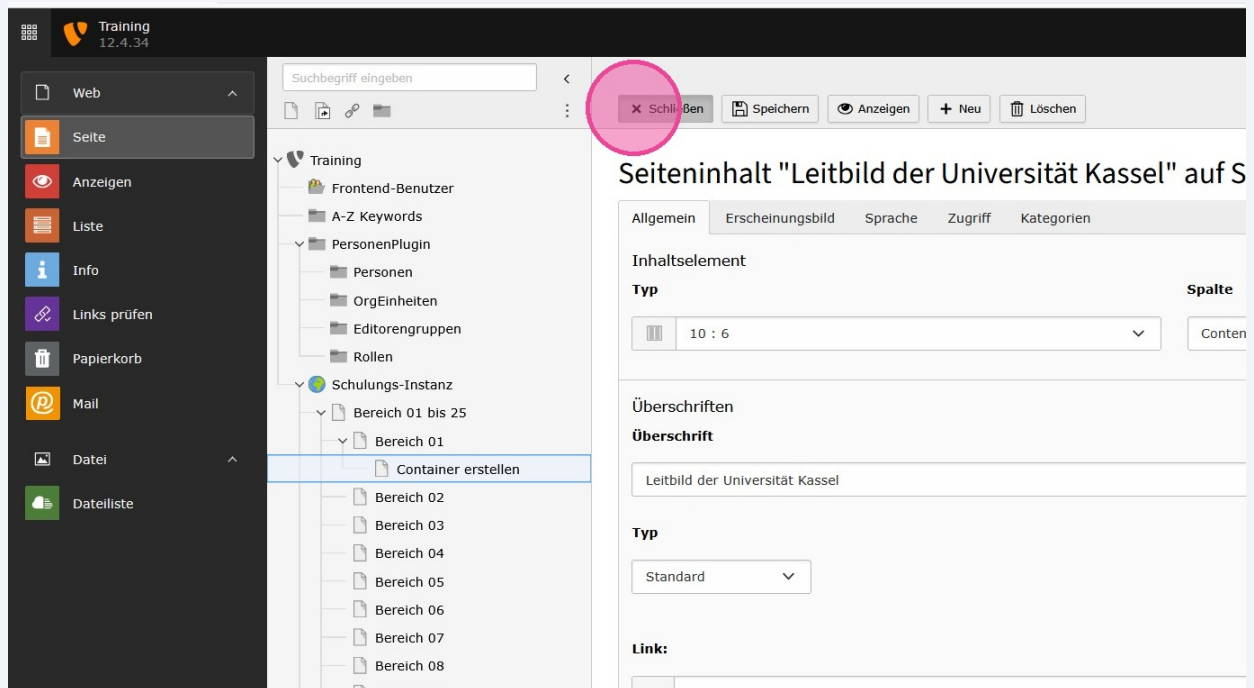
Training
12.4.34

Web
Seite
Anzeigen
Liste
Info
Links prüfen
Papierkorb
Mail
Datei
Dateiliste

Suchbegriff eingeben

Training
Frontend-Benutzer
A-Z Keywords
PersonenPlugin
Personen
OrgEinheiten
Editorengruppen
Rollen
Schulungs-Instanz
Bereich 01 bis 25
Bereich 01
Container erstellen
Bereich 02
Bereich 03
Bereich 04
Bereich 05
Bereich 06
Bereich 07
Bereich 08

Schließen
Speichern
Anzeigen
Neu
Löschen

Seiteninhalt "Leitbild der Universität Kassel" auf S

Allgemein
Erscheinungsbild
Sprache
Zugriff
Kategorien

Inhaltselement
Typ
Spalte
10 : 6
Conten

Überschriften
Überschrift
Leitbild der Universität Kassel

Typ
Standard

Link: